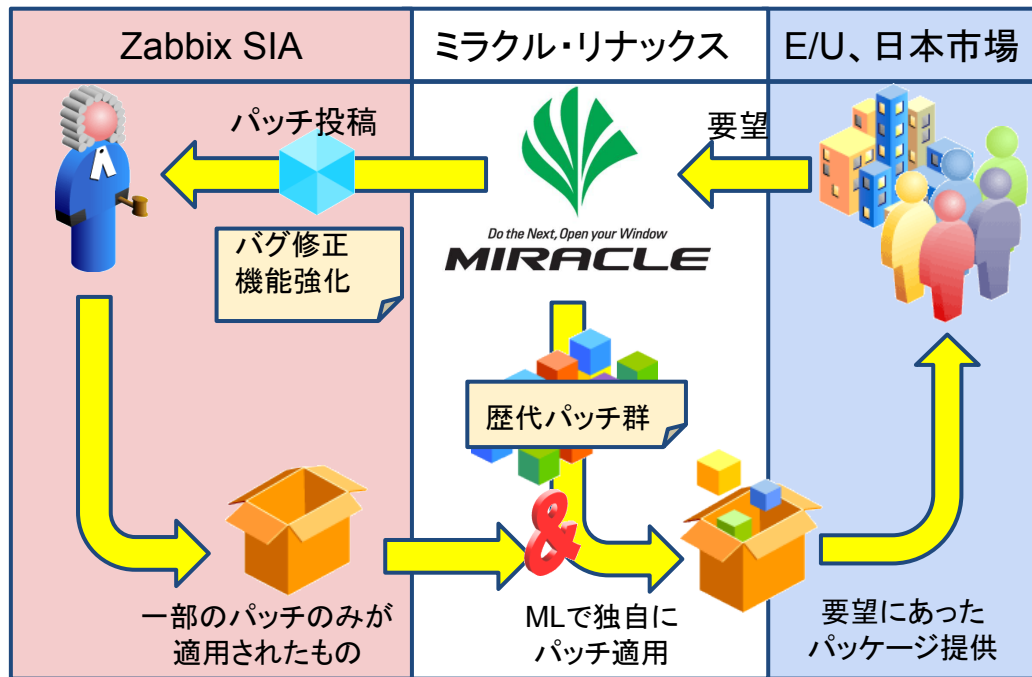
| Zabbix SIA | ミラクル・リナックス | E/U、日本市場 |
|---|---|---|

パッチ投稿

要望

バグ修正
機能強化

Do the Next, Open your Window
MIRACLE

歴代パッチ群

&

一部のパッチのみが適用されたもの

MLで独自にパッチ適用

要望にあったパッケージ提供